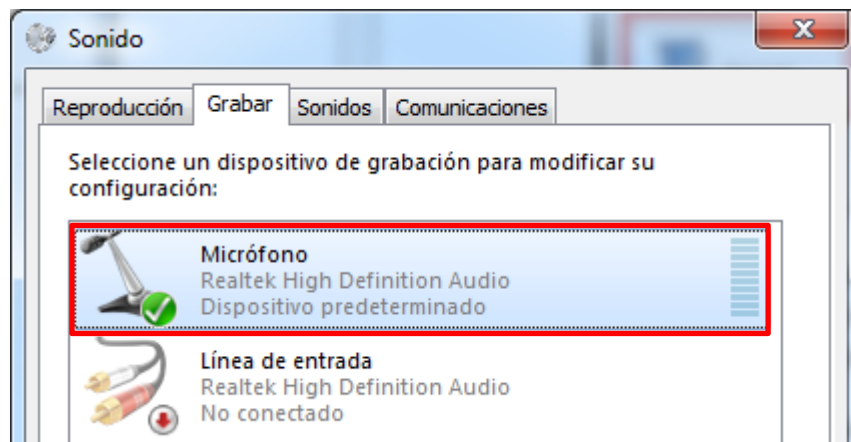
Sonido

Reproducción Grabar Sonidos Comunicaciones

Seleccione un dispositivo de grabación para modificar su configuración:

Micrófono
Realtek High Definition Audio
Dispositivo predeterminado

Línea de entrada
Realtek High Definition Audio
No conectado